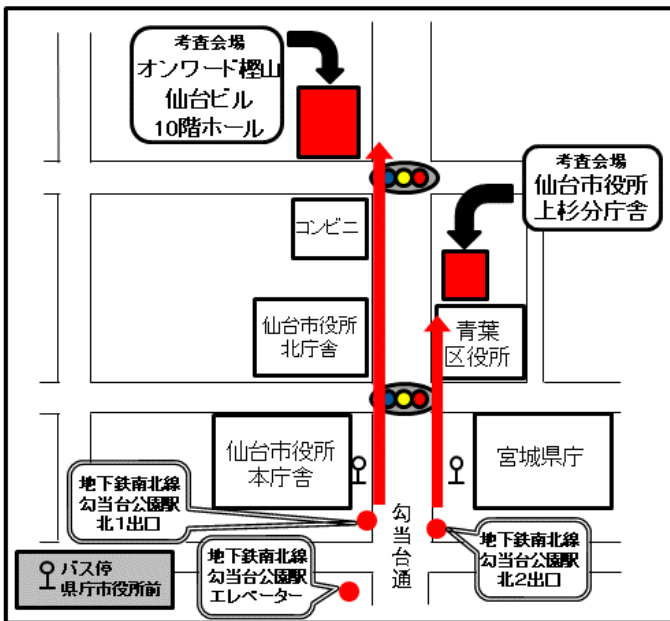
考査会場
オンワード樫山
仙台ビル
10階ホール

考査会場
仙台市役所
上杉分庁舎

コンビニ

仙台市役所
北庁舎

青葉
区役所

仙台市役所
本庁舎

宮城県庁

地下鉄南北線
勾当台公園駅
北1出口

勾
当
台
通

地下鉄南北線
勾当台公園駅
北2出口

バス停
県庁市役所前

地下鉄南北線
勾当台公園駅
エレベーター